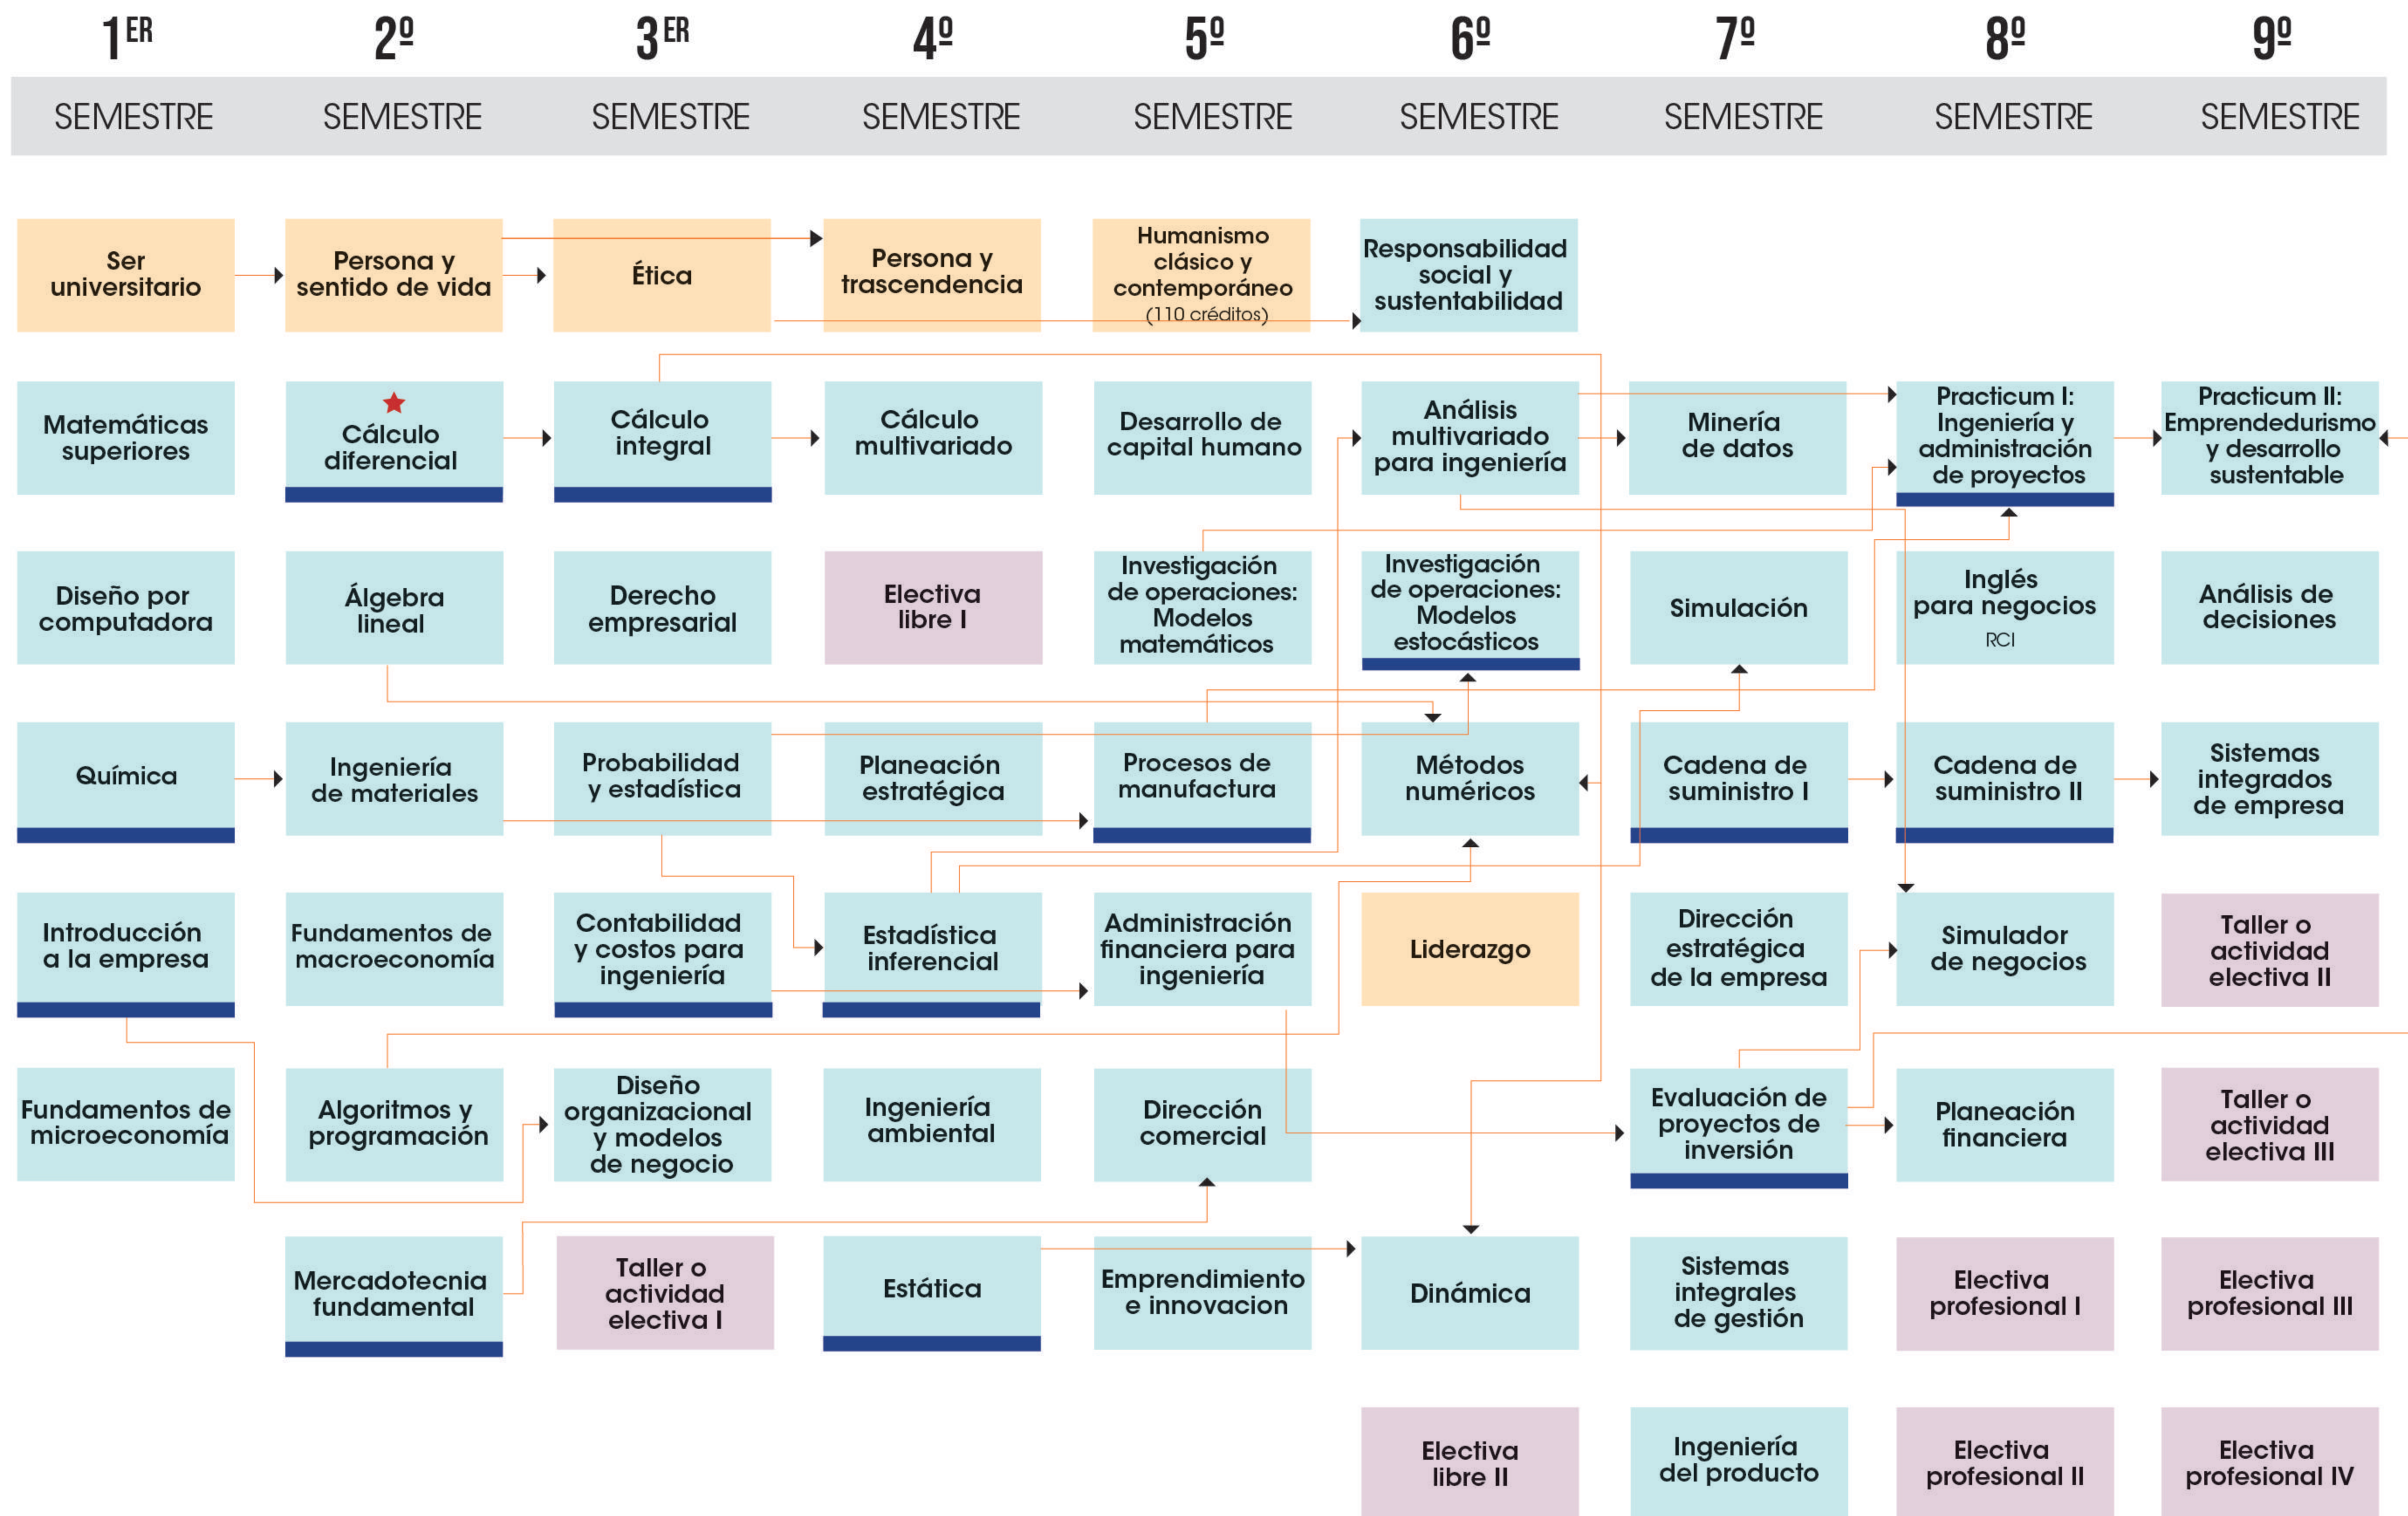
| $1^{ER}$ SEMESTRE | $2^{º}$ SEMESTRE | $3^{ER}$ SEMESTRE | $4^{º}$ SEMESTRE | $5^{º}$ SEMESTRE | $6^{º}$ SEMESTRE | $7^{º}$ SEMESTRE | $8^{º}$ SEMESTRE | $9^{º}$ SEMESTRE |
|---|---|---|---|---|---|---|---|---|
| Ser universitario | Persona y sentido de vida | Ética | Persona y trascendencia | Humanismo clásico y contemporáneo (110 créditos) | Responsabilidad social y sustentabilidad | | | |
| Matemáticas superiores | Cálculo diferencial | Cálculo integral | Cálculo multivariado | Desarrollo de capital humano | Análisis multivariado para ingeniería | Minería de datos | Practicum I: Ingeniería y administración de proyectos | Practicum II: Emprendedurismo y desarrollo sustentable |
| Diseño por computadora | Álgebra lineal | Derecho empresarial | Electiva libre I | Investigación de operaciones: Modelos matemáticos | Investigación de operaciones: Modelos estocásticos | Simulación | Inglés para negocios RCI | Análisis de decisiones |
| Química | Ingeniería de materiales | Probabilidad y estadística | Planeación estratégica | Procesos de manufactura | Métodos numéricos | Cadena de suministro I | Cadena de suministro II | Sistemas integrados de empresa |
| Introducción a la empresa | Fundamentos de macroeconomía | Contabilidad y costos para ingeniería | Estadística inferencial | Administración financiera para ingeniería | Liderazgo | Dirección estratégica de la empresa | Simulador de negocios | Taller o actividad electiva II |
| Fundamentos de microeconomía | Algoritmos y programación | Diseño organizacional y modelos de negocio | Ingeniería ambiental | Dirección comercial | | Evaluación de proyectos de inversión | Planeación financiera | Taller o actividad electiva III |
| | Mercadotecnia fundamental | Taller o actividad electiva I | Estática | Emprendimiento e innovacion | Dinámica | Sistemas integrales de gestión | Electiva profesional I | Electiva profesional III |
| | | | | | Electiva libre II | Ingeniería del producto | Electiva profesional II | Electiva profesional IV |